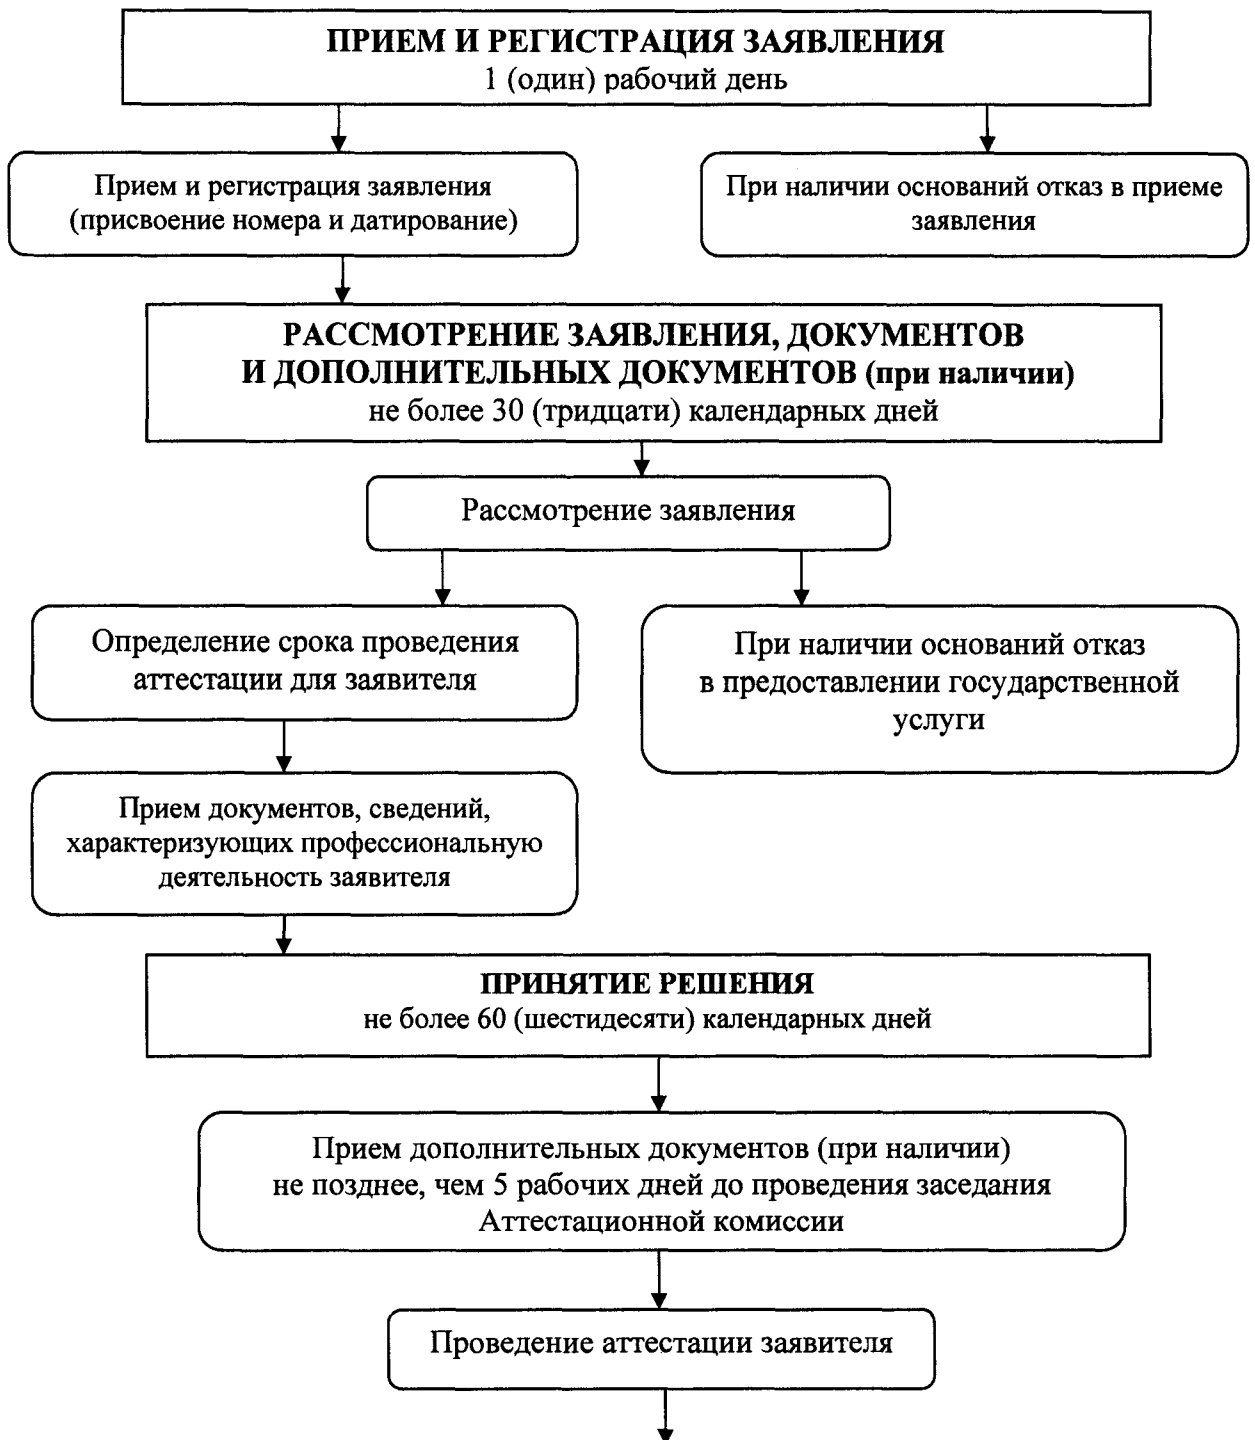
ПРИЕМ И РЕГИСТРАЦИЯ ЗАЯВЛЕНИЯ
1 (один) рабочий день

Прием и регистрация заявления (присвоение номера и датирование)

При наличии оснований отказ в приеме заявления

РАССМОТРЕНИЕ ЗАЯВЛЕНИЯ, ДОКУМЕНТОВ И ДОПОЛНИТЕЛЬНЫХ ДОКУМЕНТОВ (при наличии)
не более 30 (тридцати) календарных дней

Рассмотрение заявления

Определение срока проведения аттестации для заявителя

При наличии оснований отказ в предоставлении государственной услуги

Прием документов, сведений, характеризующих профессиональную деятельность заявителя

ПРИНЯТИЕ РЕШЕНИЯ
не более 60 (шестидесяти) календарных дней

Прием дополнительных документов (при наличии) не позднее, чем 5 рабочих дней до проведения заседания Аттестационной комиссии

Проведение аттестации заявителя